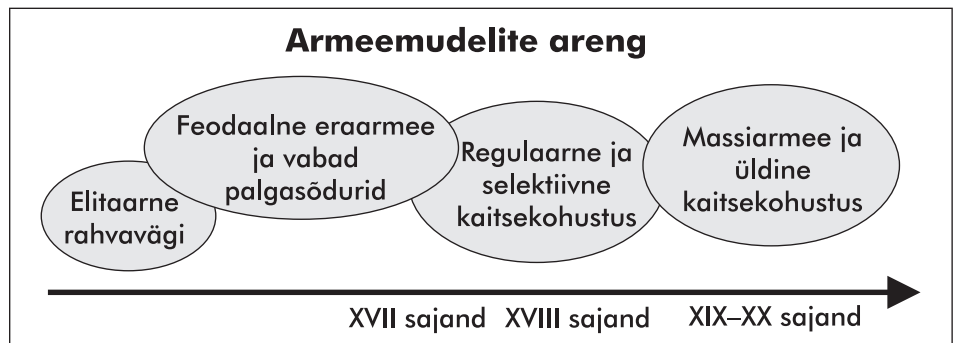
Armeemudelite areng

Elitaarne rahvavägi

Feodaalne eraarmee ja vabad palgasõdurid

Regulaarne ja selektiivne kaitsekohustus

Massiarmee ja üldine kaitsekohustus

XVII sajand XVIII sajand XIX–XX sajand